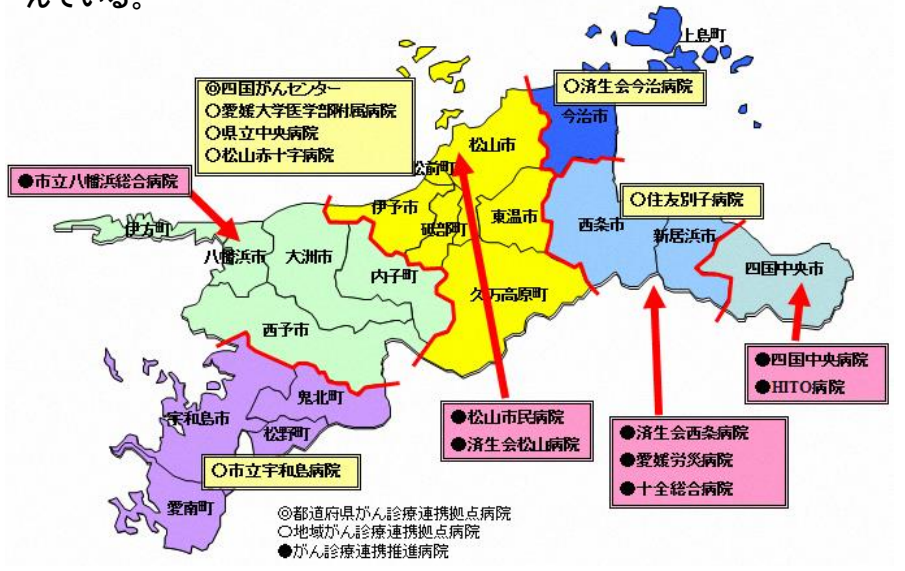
れている。

◎四国がんセンター
○愛媛大学医学部附属病院
○県立中央病院
○松山赤十字病院

○済生会今治病院

上島町
今治市
松山市
松前町

●市立八幡浜総合病院

○住友別子病院

伊方町
八幡浜市
大洲市
伊予市
砥部町
東温市
内子町
西条市
新居浜市
四国中央市
久万高原町
西予市

●四国中央病院
●HITO病院

鬼北町
宇和島市
松野町

●松山市民病院
●済生会松山病院

●済生会西条病院
●愛媛労災病院
●十全総合病院

○市立宇和島病院

愛南町

◎都道府県がん診療連携拠点病院
○地域がん診療連携拠点病院
●がん診療連携推進病院